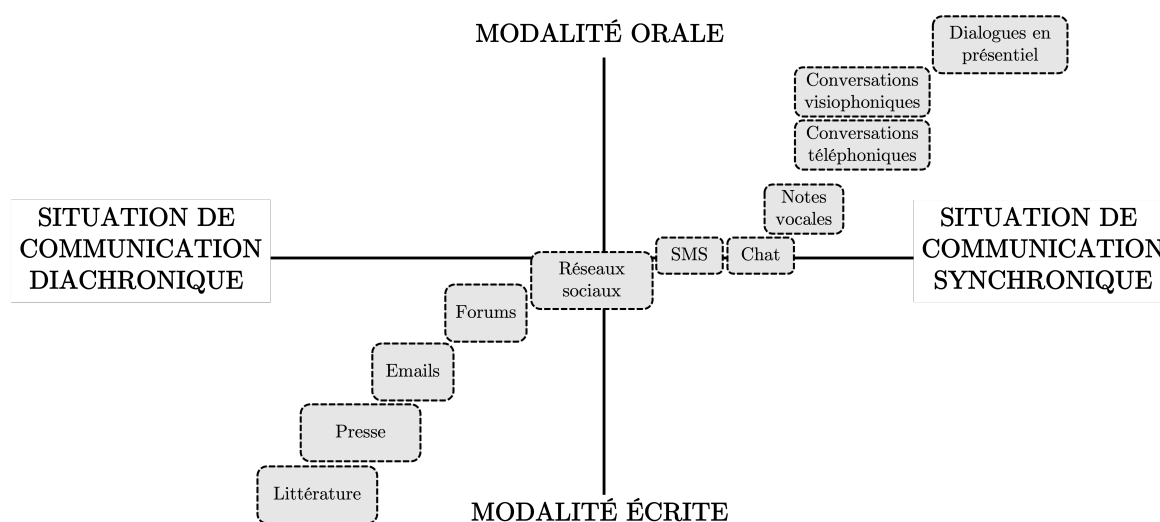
MODALITÉ ORALE

Dialogues en présentiel

Conversations visiophoniques

Conversations téléphoniques

Notes vocales

SITUATION DE COMMUNICATION DIACHRONIQUE

SITUATION DE COMMUNICATION SYNCHRONIQUE

Réseaux sociaux

SMS

Chat

Forums

Emails

Presse

Littérature

MODALITÉ ÉCRITE